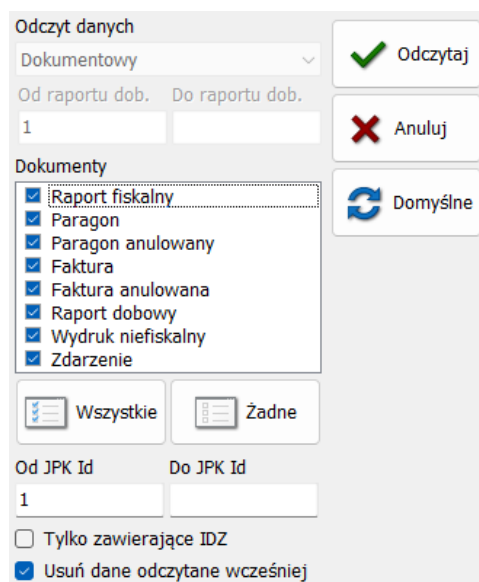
Odczyt danych
Dokumentowy
Od raportu dob.
Do raportu dob.
1
Dokumenty
Raport fiskalny
Paragon
Paragon anulowany
Faktura
Faktura anulowana
Raport dobowy
Wydruk niefiskalny
Zdarzenie
Wszystkie
Żadne
Od JPK Id
Do JPK Id
1
Tylko zawierające IDZ
Usuń dane odczytane wcześniej
Odczytaj
Anuluj
Domyślne